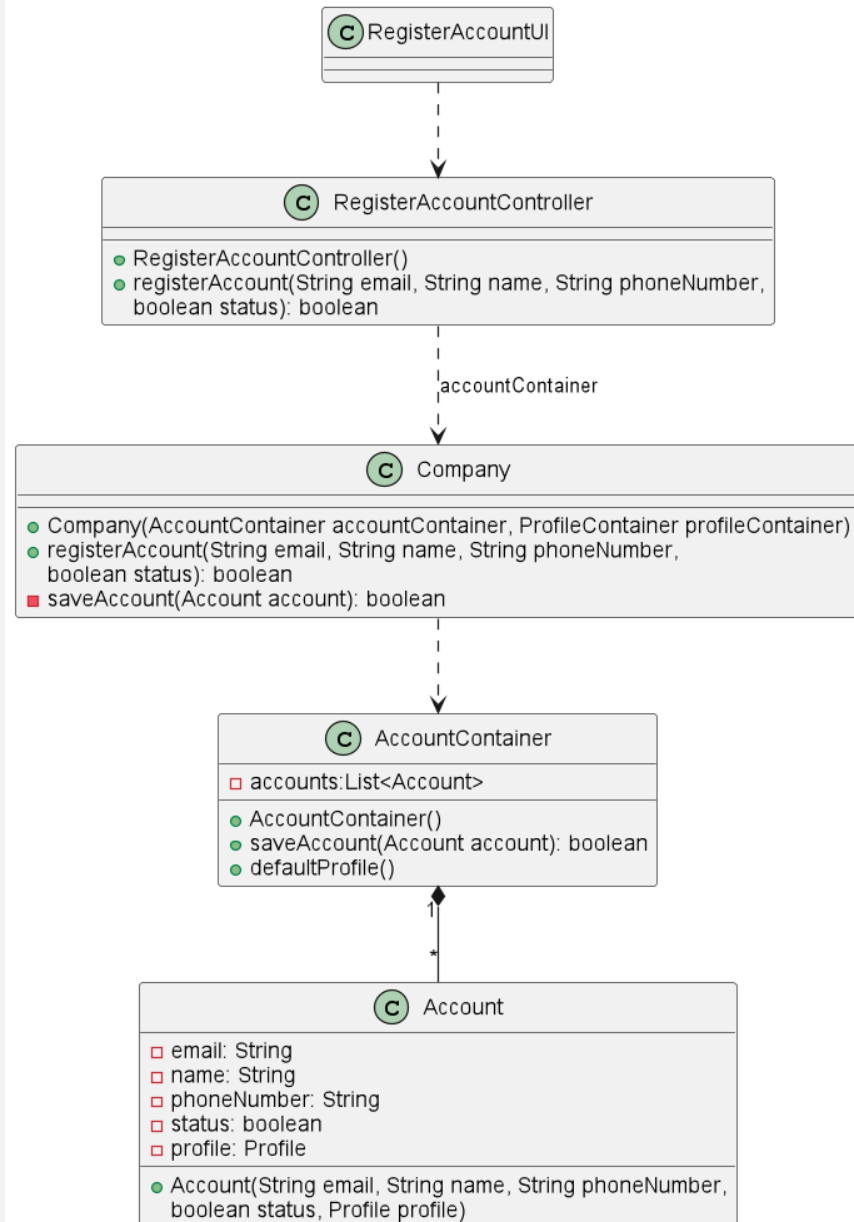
C RegisterAccountUI

C RegisterAccountController

RegisterAccountController()
registerAccount(String email, String name, String phoneNumber, boolean status): boolean

accountContainer

C Company

Company(AccountContainer accountContainer, ProfileContainer profileContainer)
registerAccount(String email, String name, String phoneNumber, boolean status): boolean
saveAccount(Account account): boolean

C AccountContainer

accounts:List<Account>

AccountContainer()
saveAccount(Account account): boolean
defaultProfile()

1

*

C Account

email: String
name: String
phoneNumber: String
status: boolean
profile: Profile

Account(String email, String name, String phoneNumber, boolean status, Profile profile)